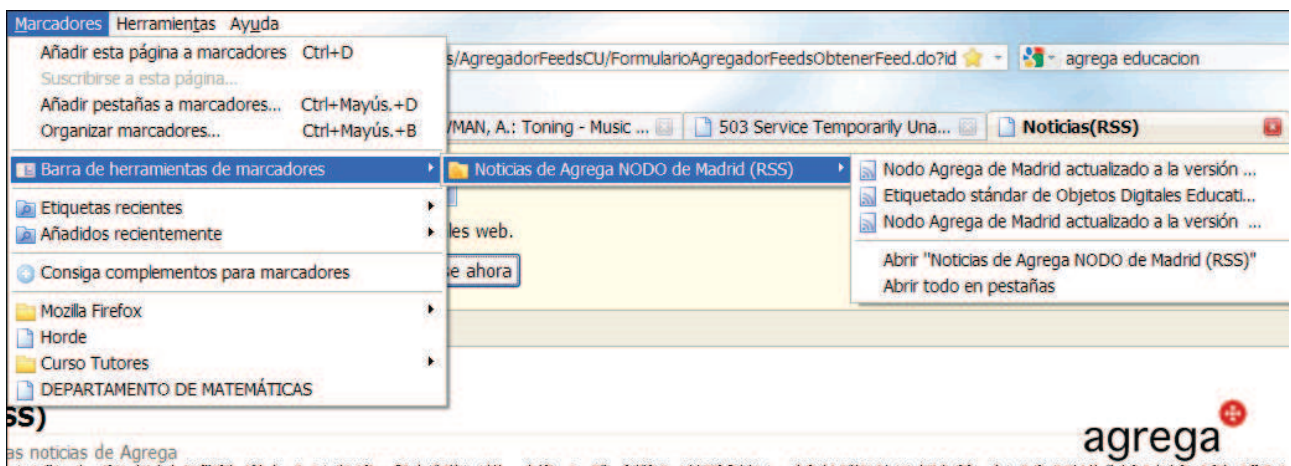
Marcadores Herramientas Ayuda

Añadir esta página a marcadores Ctrl+D
Suscribirse a esta página...
Añadir pestañas a marcadores... Ctrl+Mayús.+D
Organizar marcadores... Ctrl+Mayús.+B
Barra de herramientas de marcadores
Etiquetas recientes
Añadidos recientemente
Consiga complementos para marcadores
Mozilla Firefox
Horde
Curso Tutores
DEPARTAMENTO DE MATEMÁTICAS

s/AgregadorFeedsCU/FormularioAgregadorFeedsObtenerFeed.do?id

agrega educacion

/MAN, A.: Toning - Music ...

503 Service Temporarily Una...

Noticias(RSS)

Noticias de Agrega NODO de Madrid (RSS)

Nodo Agrega de Madrid actualizado a la versión ...
Etiquetado stándar de Objetos Digitales Educati...
Nodo Agrega de Madrid actualizado a la versión ...
Abrir "Noticias de Agrega NODO de Madrid (RSS)"
Abrir todo en pestañas

les web.

e ahora

SS)

as noticias de Agrega

agrega